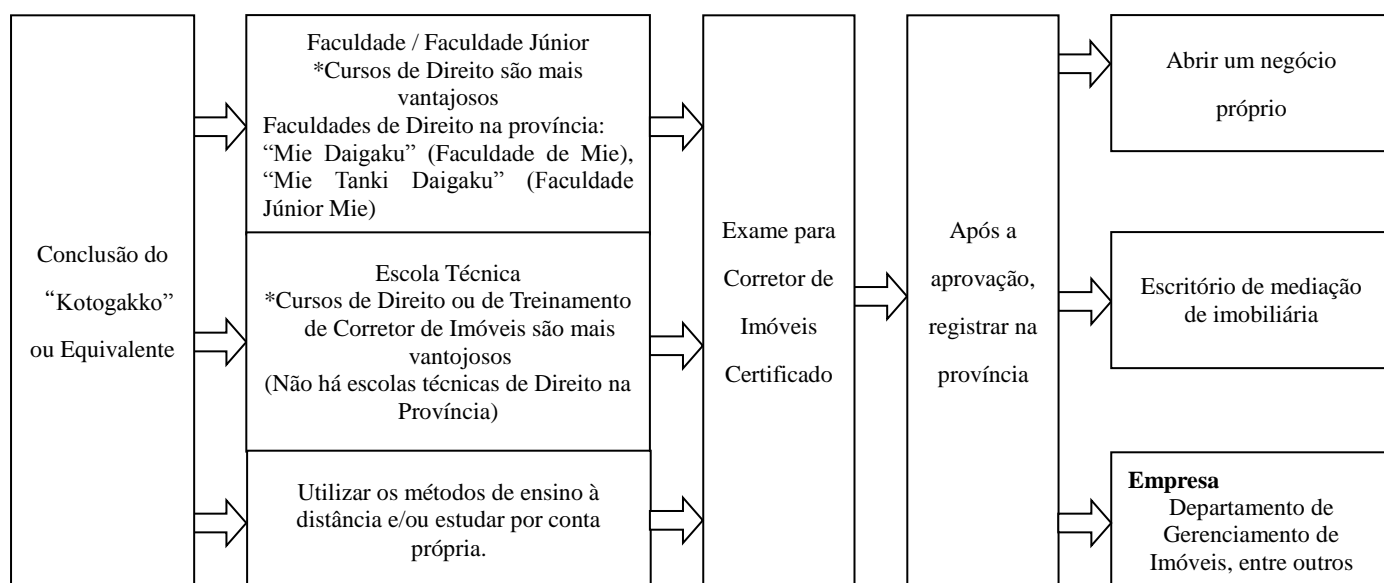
Conclusão do "Kotogakko" ou Equivalente

Faculdade / Faculdade Júnior
*Cursos de Direito são mais vantajosos
Faculdades de Direito na província: "Mie Daigaku" (Faculdade de Mie), "Mie Tanki Daigaku" (Faculdade Júnior Mie)

Escola Técnica
*Cursos de Direito ou de Treinamento de Corretor de Imóveis são mais vantojosos
(Não há escolas técnicas de Direito na Província)

Utilizar os métodos de ensino à distância e/ou estudar por conta própria.

Exame para Corretor de Imóveis Certificado

Após a aprovação, registrar na província

Abrir um negócio próprio

Escritório de mediação de imobiliária

**Empresa**
Departamento de Gerenciamento de Imóveis, entre outros